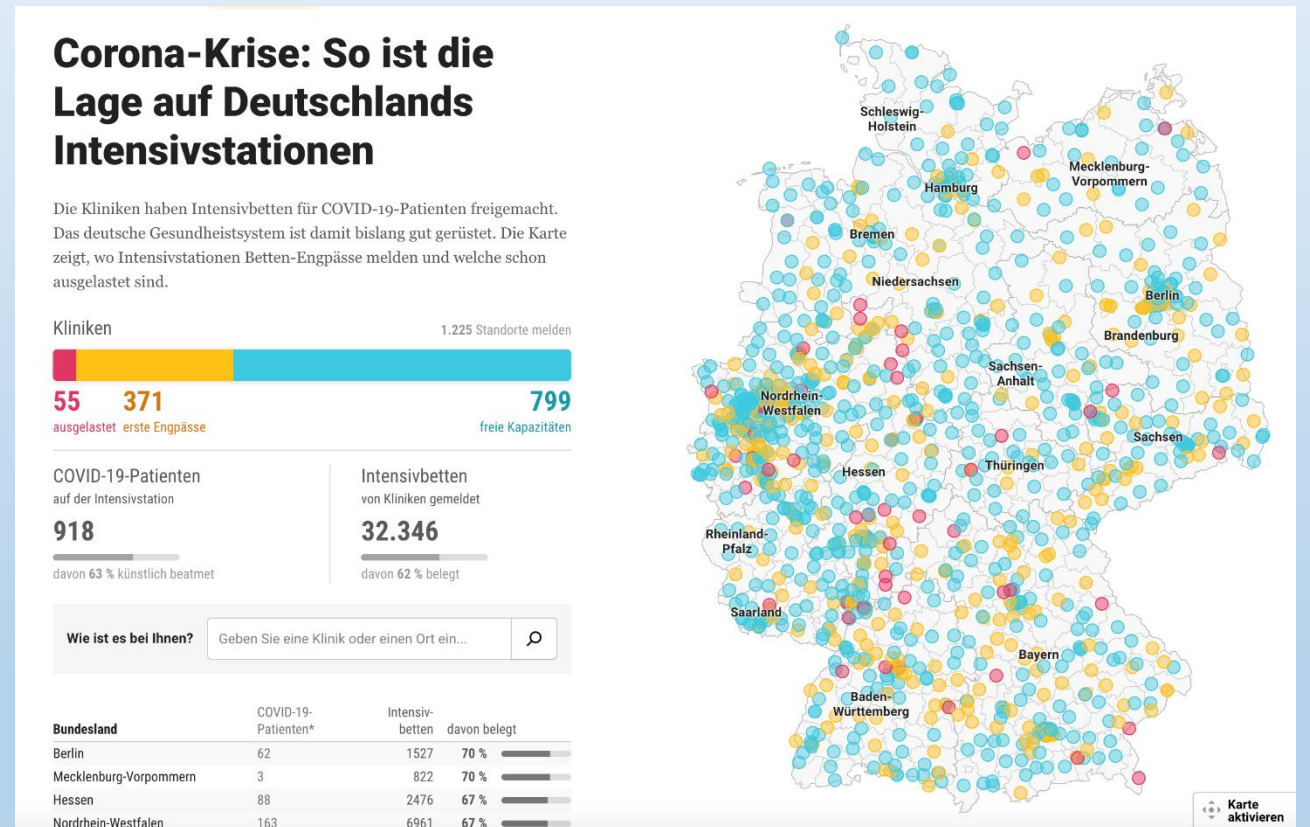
Corona-Krise: So ist die Lage auf Deutschlands Intensivstationen

Die Kliniken haben Intensivbetten für COVID-19-Patienten freigemacht. Das deutsche Gesundheitssystem ist damit bislang gut gerüstet. Die Karte zeigt, wo Intensivstationen Betten-Engpässe melden und welche schon ausgelastet sind.

Kliniken

1.225 Standorte melden

55
ausgelastet

371
erste Engpässe

799
freie Kapazitäten

COVID-19-Patienten
auf der Intensivstation
918
davon 63 % künstlich beatmet

Intensivbetten
von Kliniken gemeldet
32.346
davon 62 % belegt

Wie ist es bei Ihnen?

Geben Sie eine Klinik oder einen Ort ein...

| Bundesland | COVID-19-Patienten* | Intensiv-betten | davon belegt |
|---|---|---|---|
| Berlin | 62 | 1527 | 70 % |
| Mecklenburg-Vorpommern | 3 | 822 | 70 % |
| Hessen | 88 | 2476 | 67 % |
| Nordrhein-Westfalen | 163 | 6961 | 67 % |

Schleswig-Holstein
Mecklenburg-Vorpommern
Hamburg
Bremen
Niedersachsen
Berlin
Brandenburg
Sachsen-Anhalt
Nordrhein-Westfalen
Sachsen
Hessen
Thüringen
Rheinland-Pfalz
Saarland
Bayern
Baden-Württemberg

Karte aktivieren